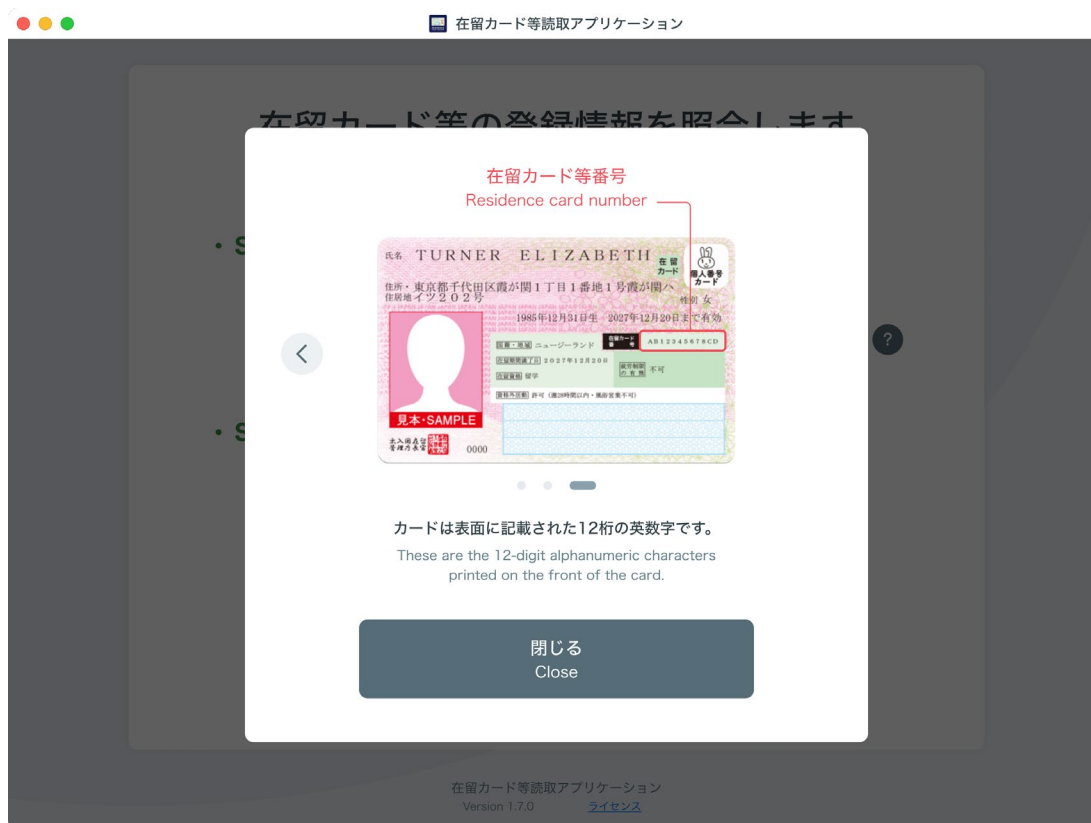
在留カード等読取アプリケーション

在留カード等の登録情報を照会します

・S

・S

在留カード等番号
Residence card number

氏名 TURNER ELIZABETH
在留カード
個人番号カード
住所・住居地 東京都千代田区霞が関１丁目１番地１号霞が関ハイツ２０２号
性別 女
1985年12月31日生 2027年12月20日まで有効
国籍・地域 ニュージーランド
在留カード番号 AB12345678CD
在留期間満了日 2027年12月20日
在留資格 留学
就労制限の有無 不可
資格外活動 許可（週28時間以内・風俗営業不可）
見本・SAMPLE
出入国在留管理庁長官
0000

カードは表面に記載された12桁の英数字です。
These are the 12-digit alphanumeric characters printed on the front of the card.

閉じる
Close

?

在留カード等読取アプリケーション
Version 1.7.0 ライセンス